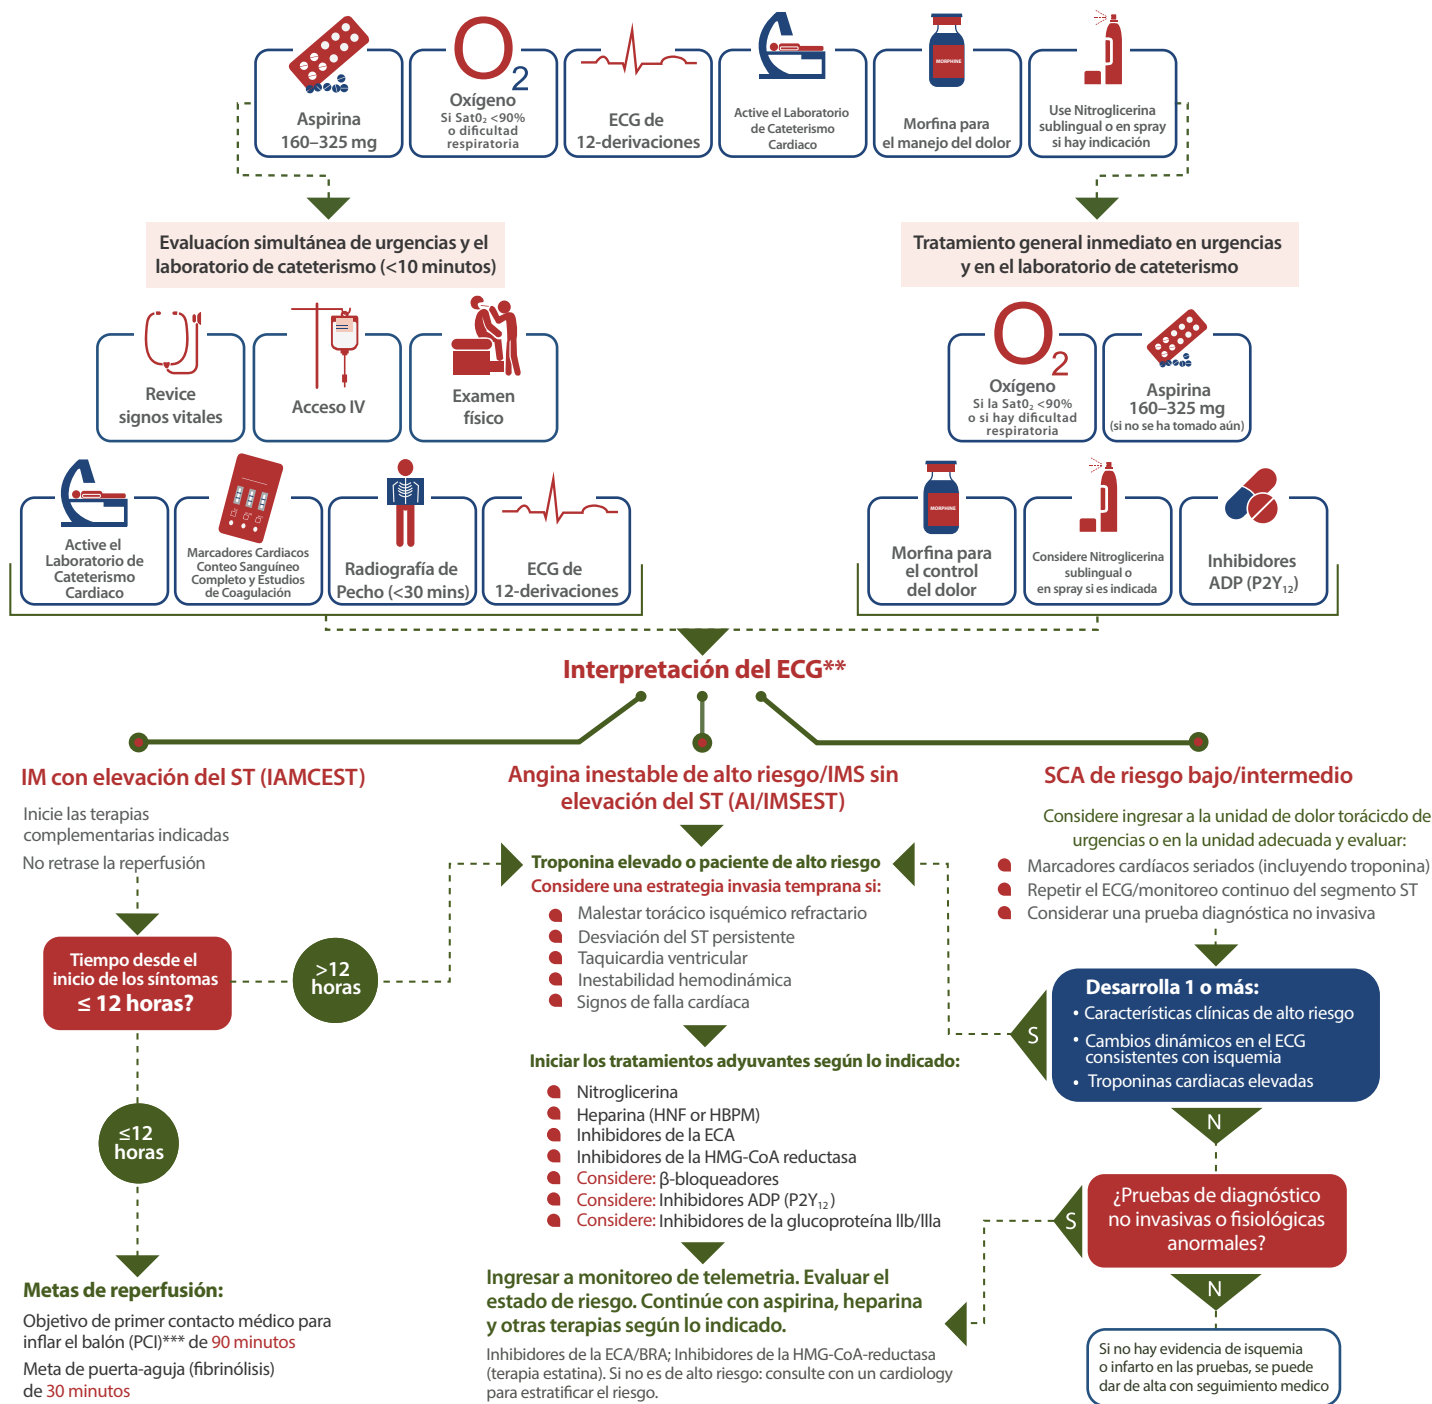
Aspirina 160–325 mg

$O_2$
Oxígeno
Si Sat$0_2$ <90% o dificultad respiratoria

ECG de 12-derivaciones

Active el Laboratorio de Cateterismo Cardiaco

MORPHINE
Morfina para el manejo del dolor

Use Nitroglicerina sublingual o en spray si hay indicación

Evaluacíon simultánea de urgencias y el laboratorio de cateterismo (<10 minutos)

Tratamiento general inmediato en urgencias y en el laboratorio de cateterismo

Revice signos vitales

Acceso IV

Examen físico

$O_2$
Oxígeno
Si la Sat$0_2$ <90% o si hay dificultad respiratoria

Aspirina 160–325 mg (si no se ha tomado aún)

Active el Laboratorio de Cateterismo Cardiaco

Marcadores Cardiacos Conteo Sanguíneo Completo y Estudios de Coagulación

Radiografía de Pecho (<30 mins)

ECG de 12-derivaciones

MORPHINE
Morfina para el control del dolor

Considere Nitroglicerina sublingual o en spray si es indicada

Inhibidores ADP ($P2Y_{12}$)

Interpretación del ECG**

IM con elevación del ST (IAMCEST)

Inicie las terapias complementarias indicadas

No retrase la reperfusión

Tiempo desde el inicio de los síntomas ≤ 12 horas?

>12 horas

≤12 horas

Metas de reperfusión:

Objetivo de primer contacto médico para inflar el balón (PCI)*** de 90 minutos

Meta de puerta-aguja (fibrinólisis) de 30 minutos

Angina inestable de alto riesgo/IMS sin elevación del ST (AI/IMSEST)

Troponina elevado o paciente de alto riesgo
Considere una estrategia invasia temprana si:
Malestar torácico isquémico refractario
Desviación del ST persistente
Taquicardia ventricular
Inestabilidad hemodinámica
Signos de falla cardíaca

Iniciar los tratamientos adyuvantes según lo indicado:
Nitroglicerina
Heparina (HNF or HBPM)
Inhibidores de la ECA
Inhibidores de la HMG-CoA reductasa
Considere: β-bloqueadores
Considere: Inhibidores ADP ($P2Y_{12}$)
Considere: Inhibidores de la glucoproteína llb/llla

Ingresar a monitoreo de telemetria. Evaluar el estado de riesgo. Continúe con aspirina, heparina y otras terapias según lo indicado.

Inhibidores de la ECA/BRA; Inhibidores de la HMG-CoA-reductasa (terapia estatina). Si no es de alto riesgo: consulte con un cardiology para estratificar el riesgo.

SCA de riesgo bajo/intermedio

Considere ingresar a la unidad de dolor torácicdo de urgencias o en la unidad adecuada y evaluar:
Marcadores cardíacos seriados (incluyendo troponina)
Repetir el ECG/monitoreo continuo del segmento ST
Considerar una prueba diagnóstica no invasiva

Desarrolla 1 o más:
• Características clínicas de alto riesgo
• Cambios dinámicos en el ECG consistentes con isquemia
• Troponinas cardiacas elevadas

S

N

¿Pruebas de diagnóstico no invasivas o fisiológicas anormales?

S

N

Si no hay evidencia de isquemia o infarto en las pruebas, se puede dar de alta con seguimiento medico